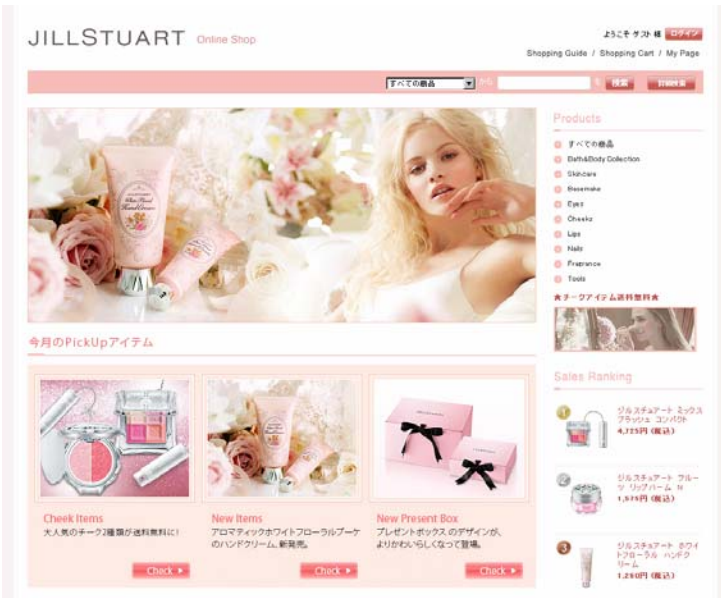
JILLSTUART Online Shop

ようこそ ゲスト 様 ログイン

Shopping Guide / Shopping Cart / My Page

すべての商品 から を 検索 詳細検索

Products

すべての商品

Bath&Body Collection

Skincare

Basemake

Eyes

Cheeks

Lips

Nails

Fragrance

Tools

★チークアイテム送料無料★

Sales Ranking

1 ジルスチュアート ミックスブラッシュ コンパクト 4,725円 (税込)

2 ジルスチュアート フルーツ リップバーム N 1,575円 (税込)

3 ジルスチュアート ホワイトフローラル ハンドクリーム 1,260円 (税込)

今月のPickUpアイテム

Cheek Items
大人気のチーク2種類が送料無料に!
Check

New Items
アロマティックホワイトフローラルブーケのハンドクリーム、新発売。
Check

New Present Box
プレゼントボックス のデザインが、よりかわいらしくなって登場。
Check